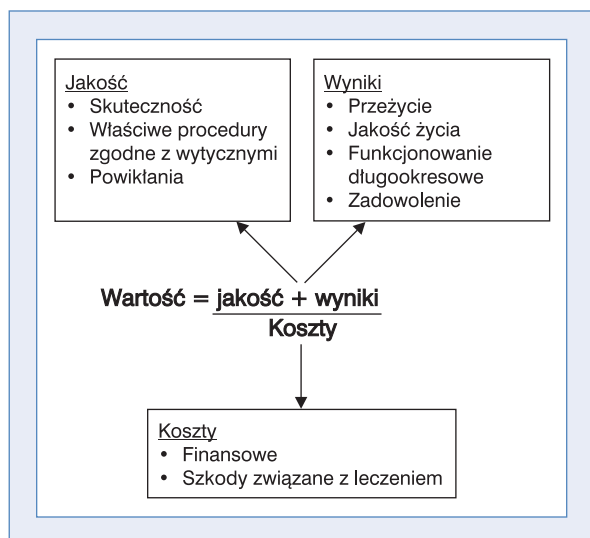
Jakość
• Skuteczność
• Właściwe procedury zgodne z wytycznymi
• Powikłania

Wyniki
• Przeżycie
• Jakość życia
• Funkcjonowanie długookresowe
• Zadowolenie

Wartość = $\frac{\text{jakość + wyniki}}{\text{Koszty}}$

Koszty
• Finansowe
• Szkody związane z leczeniem